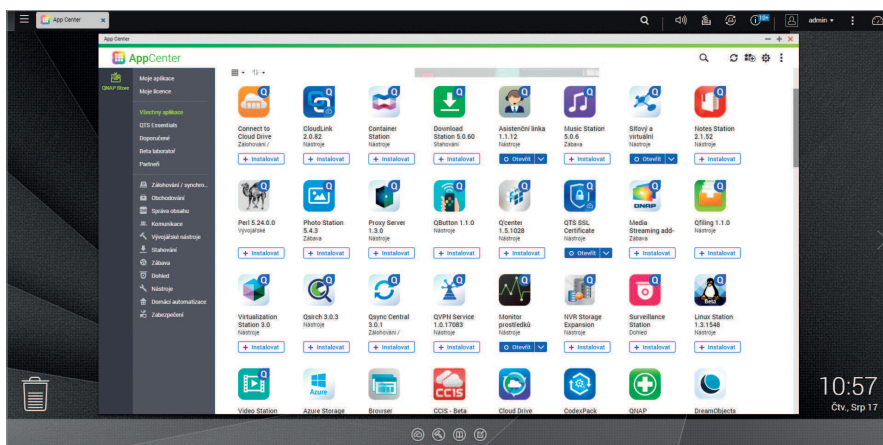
App Center

admin

App Center

AppCenter

QNAP Store

Moje aplikace
Moje licence

Všechny aplikace
QTS Essentials
Doporučené
Beta laboratoř
Partneři

Zálohování / synchro...
Obchodování
Správa obsahu
Komunikace
Vývojářské nástroje
Stahování
Zábava
Dohled
Nástroje
Domácí automatizace
Zabezpečení

Connect to Cloud Drive
Zálohování /
+ Instalovat

CloudLink 2.0.82
Nástroje
+ Instalovat

Container Station
Nástroje
+ Instalovat

Download Station 5.0.60
Stahování
+ Instalovat

Asistenční linka 1.1.12
Nástroje
Otevřít

Music Station 5.0.6
Zábava
+ Instalovat

Síťový a virtuální
Nástroje
Otevřít

Notes Station 2.1.52
Nástroje
+ Instalovat

Perl 5.24.0.0
Vývojářské
+ Instalovat

Photo Station 5.4.3
Zábava
+ Instalovat

Proxy Server 1.3.0
Nástroje
+ Instalovat

QButton 1.1.0
Nástroje
+ Instalovat

Qcenter 1.5.1028
Nástroje
+ Instalovat

QTS SSL Certificate
Nástroje
Otevřít

Media Streaming add-
Zábava
+ Instalovat

Qfiling 1.1.0
Nástroje
+ Instalovat

Virtualization Station 3.0
Nástroje
+ Instalovat

Qsirch 3.0.3
Nástroje
+ Instalovat

Qsync Central 3.0.1
Zálohování /
+ Instalovat

QVPN Service 1.0.17083
Nástroje
+ Instalovat

Monitor prostředků
Nástroje
Otevřít

NVR Storage Expansion
Nástroje
+ Instalovat

Surveillance Station
Dohled
+ Instalovat

Linux Station 1.3.1548
Nástroje
+ Instalovat

Video Station
Azure Storage
Browser
CCIS - Beta
Cloud Drive
CodexPack
QNAP
DreamObjects

10:57
Čtv., Srp 17